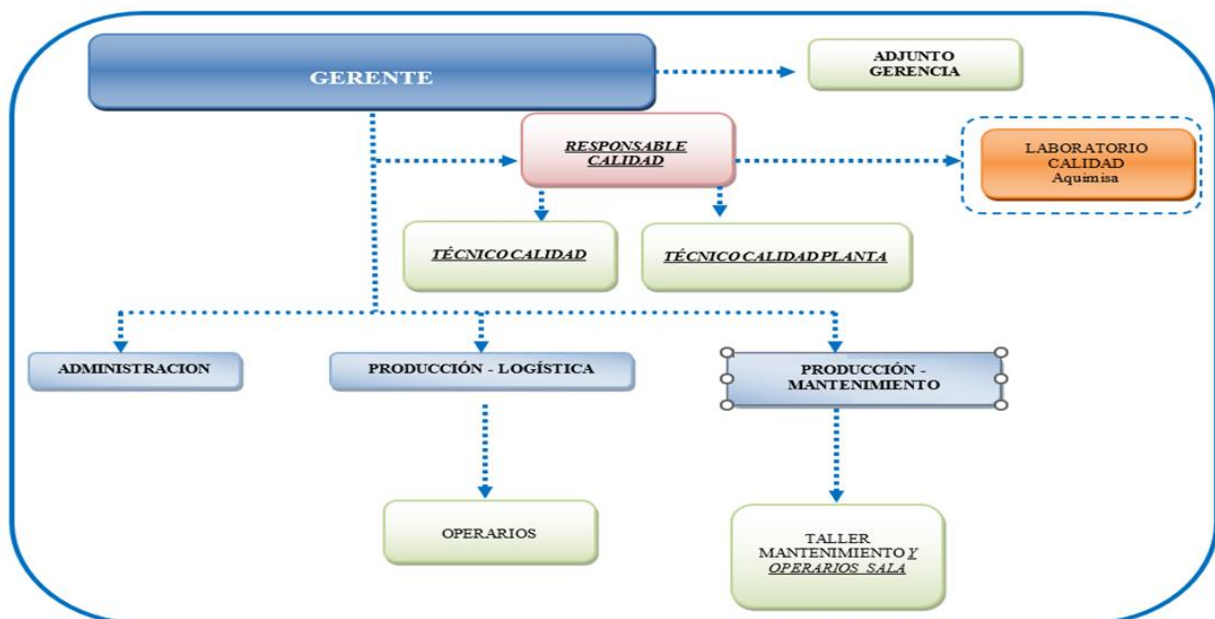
GERENTE

ADJUNTO GERENCIA

RESPONSABLE CALIDAD

LABORATORIO CALIDAD Aquimisa

TÉCNICO CALIDAD

TÉCNICO CALIDAD PLANTA

ADMINISTRACION

PRODUCCIÓN - LOGÍSTICA

PRODUCCIÓN - MANTENIMIENTO

OPERARIOS

TALLER MANTENIMIENTO Y OPERARIOS SALA